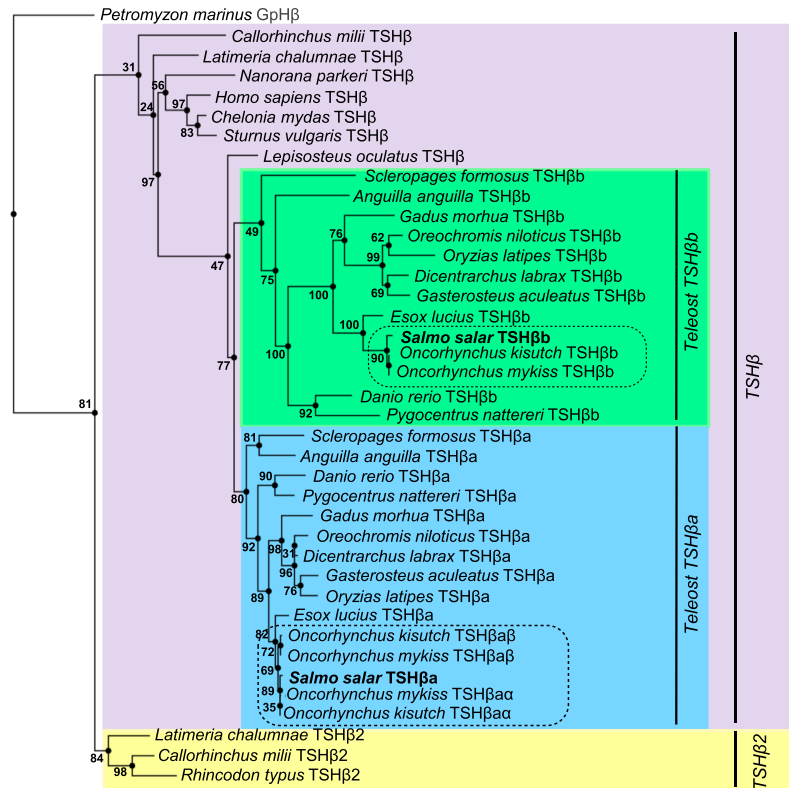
Petromyzon marinus GpHβ
Callorhinchus milii TSHβ
Latimeria chalumnae TSHβ
Nanorana parkeri TSHβ
Homo sapiens TSHβ
Chelonia mydas TSHβ
Sturnus vulgaris TSHβ
Lepisosteus oculatus TSHβ
Scleropages formosus TSHβb
Anguilla anguilla TSHβb
Gadus morhua TSHβb
Oreochromis niloticus TSHβb
Oryzias latipes TSHβb
Dicentrarchus labrax TSHβb
Gasterosteus aculeatus TSHβb
Esox lucius TSHβb
Salmo salar TSHβb
Oncorhynchus kisutch TSHβb
Oncorhynchus mykiss TSHβb
Danio rerio TSHβb
Pygocentrus nattereri TSHβb
Scleropages formosus TSHβa
Anguilla anguilla TSHβa
Danio rerio TSHβa
Pygocentrus nattereri TSHβa
Gadus morhua TSHβa
Oreochromis niloticus TSHβa
Dicentrarchus labrax TSHβa
Gasterosteus aculeatus TSHβa
Oryzias latipes TSHβa
Esox lucius TSHβa
Oncorhynchus kisutch TSHβaβ
Oncorhynchus mykiss TSHβaβ
Salmo salar TSHβa
Oncorhynchus mykiss TSHβaα
Oncorhynchus kisutch TSHβaα
Latimeria chalumnae TSHβ2
Callorhinchus milii TSHβ2
Rhincodon typus TSHβ2
31 56 24 97 83 97 49 75 76 62 99 100 69 100 90 100 92 47 77 81 81 90 80 92 98 31 96 76 89 82 72 69 89 35 84 98
Teleost TSHβb
Teleost TSHβa
TSHβ
TSHβ2